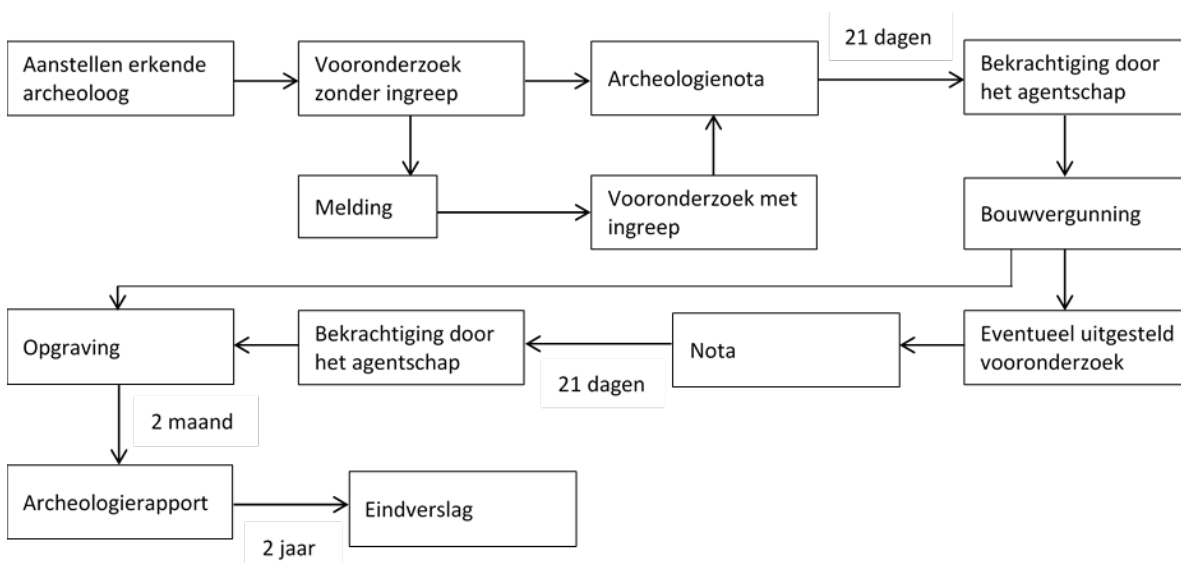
Aanstellen erkende archeoloog

Vooronderzoek zonder ingreep

Archeologienota

21 dagen

Bekrachtiging door het agentschap

Melding

Vooronderzoek met ingreep

Bouwvergunning

Opgraving

Bekrachtiging door het agentschap

Nota

Eventueel uitgesteld vooronderzoek

21 dagen

2 maand

Archeologierapport

Eindverslag

2 jaar